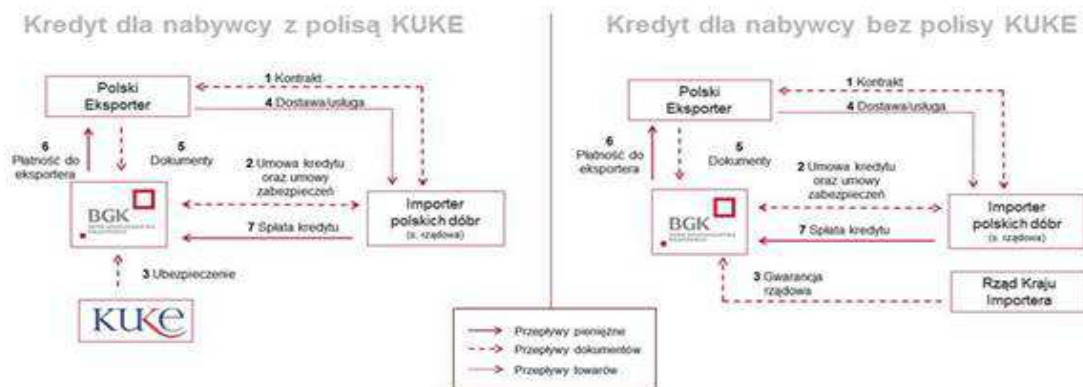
Kredyt dla nabywcy z polisą KUKE

Polski Eksporter

1 Kontrakt

4 Dostawa/usługa

6 Płatność do eksportera

5 Dokumenty

2 Umowa kredytu oraz umowy zabezpieczeń

BGK

Importer polskich dóbr (s. rządowa)

7 Spłata kredytu

3 Ubezpieczenie

KUKE

Kredyt dla nabywcy bez polisy KUKE

Polski Eksporter

1 Kontrakt

4 Dostawa/usługa

6 Płatność do eksportera

5 Dokumenty

2 Umowa kredytu oraz umowy zabezpieczeń

BGK

Importer polskich dóbr (s. rządowa)

7 Spłata kredytu

3 Gwarancja rządowa

Rząd Kraju Importera

Przepływy pieniężne

Przepływy dokumentów

Przepływy towarów